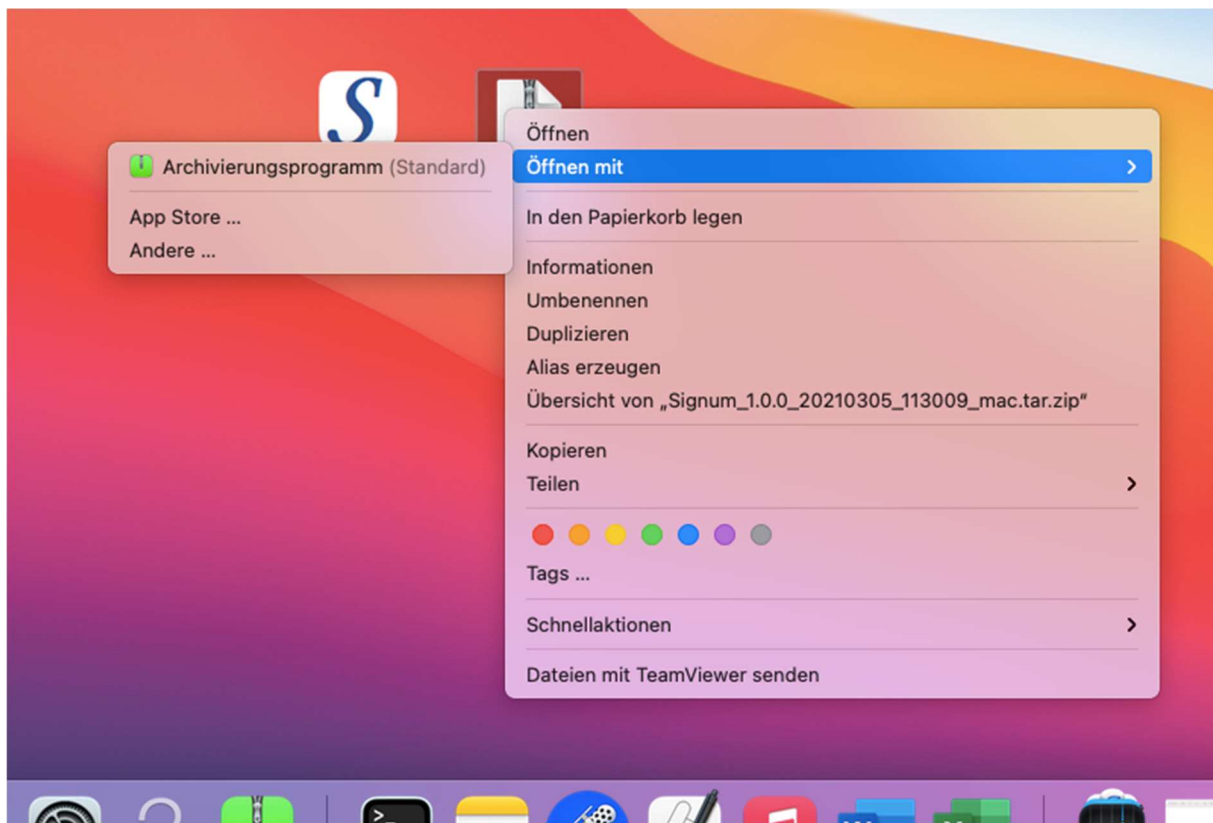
S

Archivierungsprogramm (Standard)

App Store ...
Andere ...

Öffnen
Öffnen mit

In den Papierkorb legen

Informationen
Umbenennen
Duplizieren
Alias erzeugen
Übersicht von „Signum_1.0.0_20210305_113009_mac.tar.zip"

Kopieren
Teilen

Tags ...

Schnellaktionen

Dateien mit TeamViewer senden